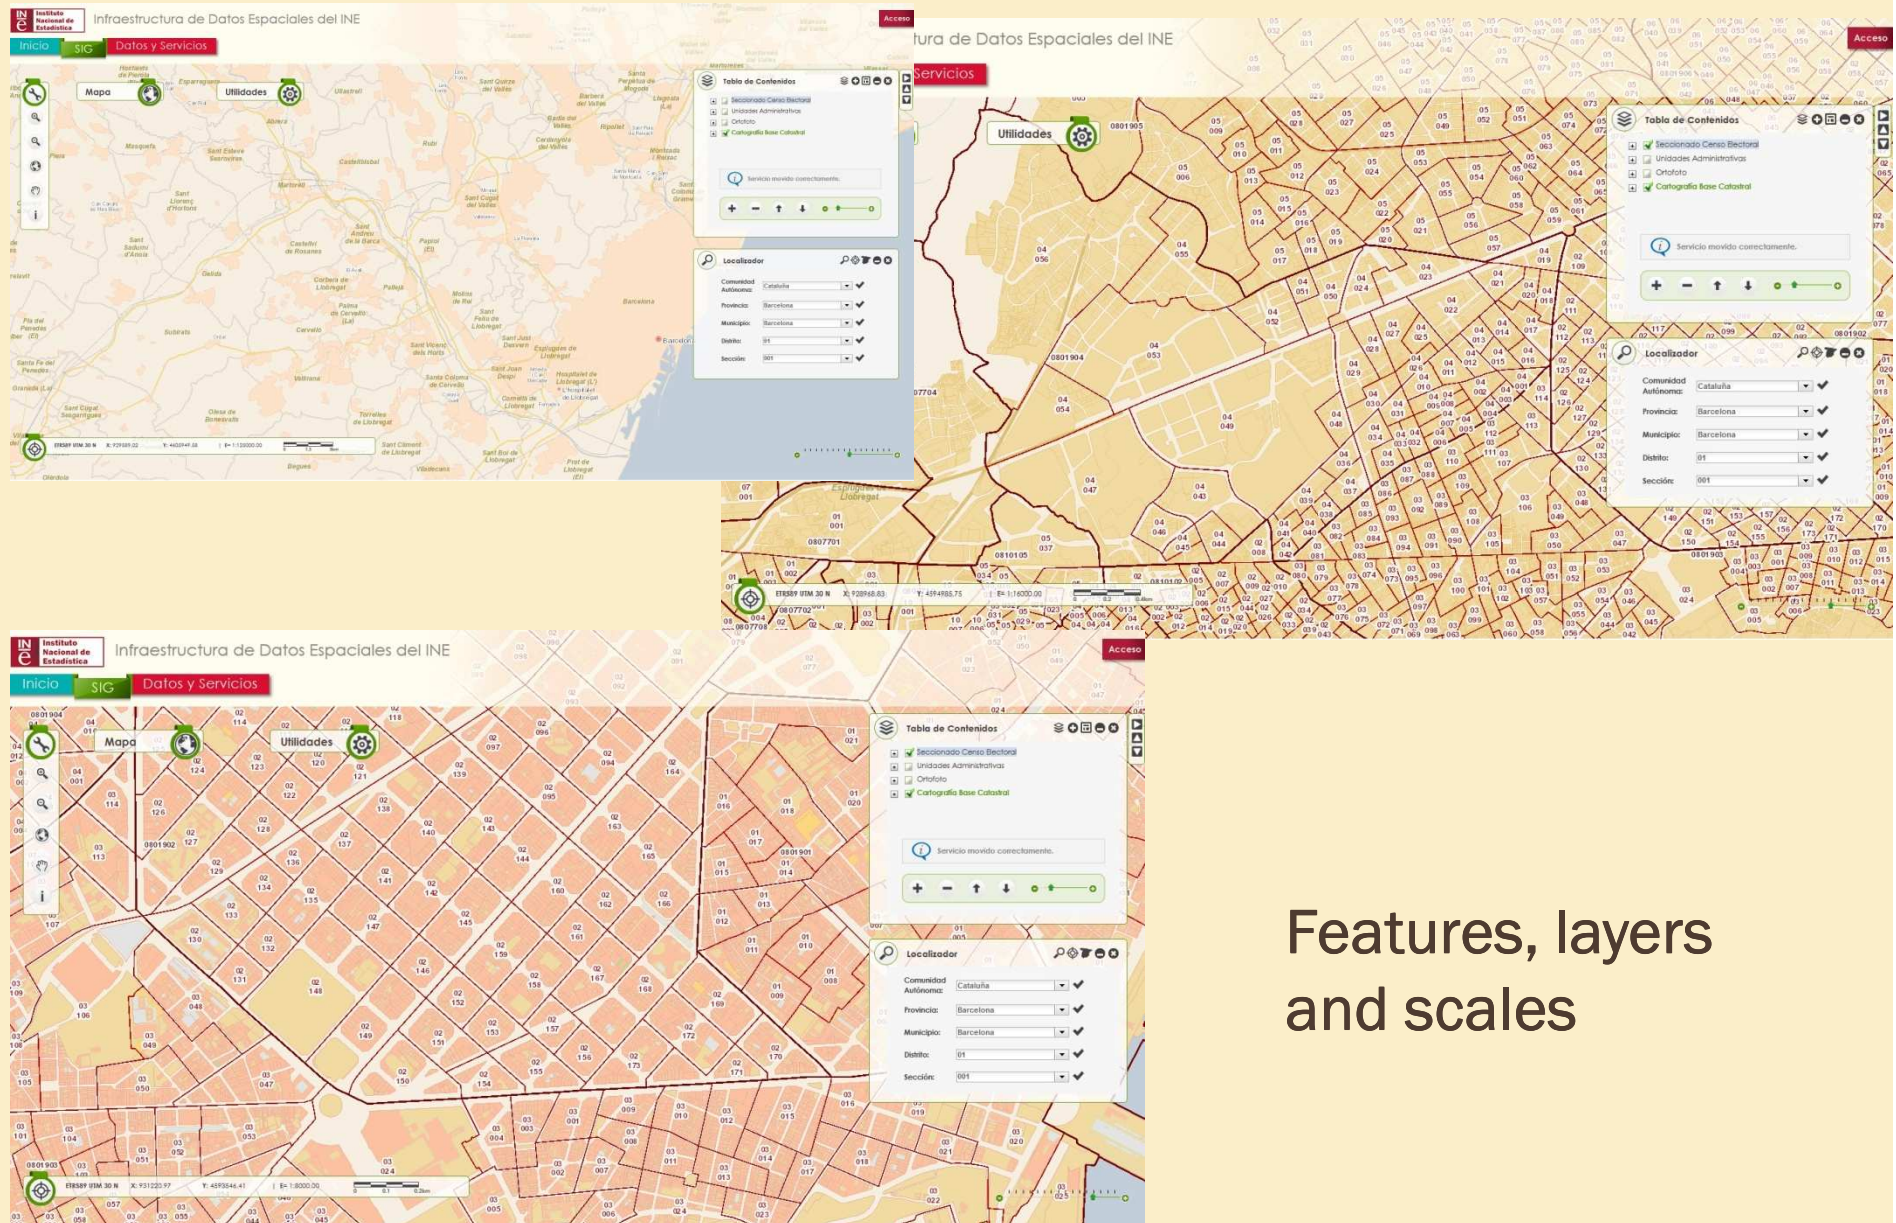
Instituto Nacional de Estadística

Infraestructura de Datos Espaciales del INE

Acceso

Inicio SIG Datos y Servicios

Mapa

Utilidades

Tabla de Contenidos

Seccionado Censo Electoral

Unidades Administrativas

Ortofoto

Cartografía Base Catastral

Servicio movido correctamente.

Localizador

Comunidad Autónoma: Cataluña

Provincia: Barcelona

Municipio: Barcelona

Distrito: 01

Sección: 001

ETRS89 UTM 30 N

Features, layers and scales